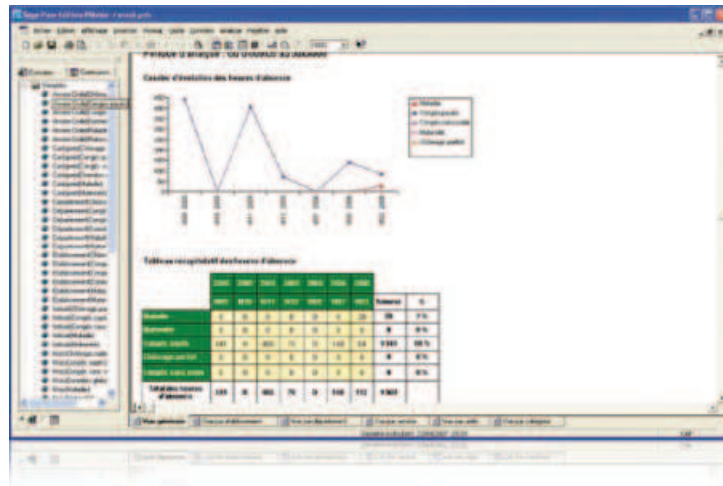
Sage Paie Edition Pilotée

Période d'analyse : du 01/05/03 au 30/04/04

Courbe d'évolution des heures d'absence

Tableau récapitulatif des heures d'absence

| | | | | | | | | Volumes | % |
|---|---|---|---|---|---|---|---|---|---|
| Maladie | 0 | 0 | 0 | 0 | 0 | 0 | 28 | 28 | 1% |
| Maternité | 0 | 0 | 0 | 0 | 0 | 0 | 0 | 0 | 0% |
| Congés payés | 141 | 0 | 403 | 71 | 0 | 143 | 84 | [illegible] | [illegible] |
| Chômage partiel | 0 | 0 | 0 | 0 | 0 | 0 | 0 | 0 | 0% |
| Congés sans solde | 0 | 0 | 0 | 0 | 0 | 0 | 0 | 0 | 0% |
| Total des heures d'absence | 141 | 0 | 403 | 71 | 0 | 143 | 112 | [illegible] | |

Vue générale